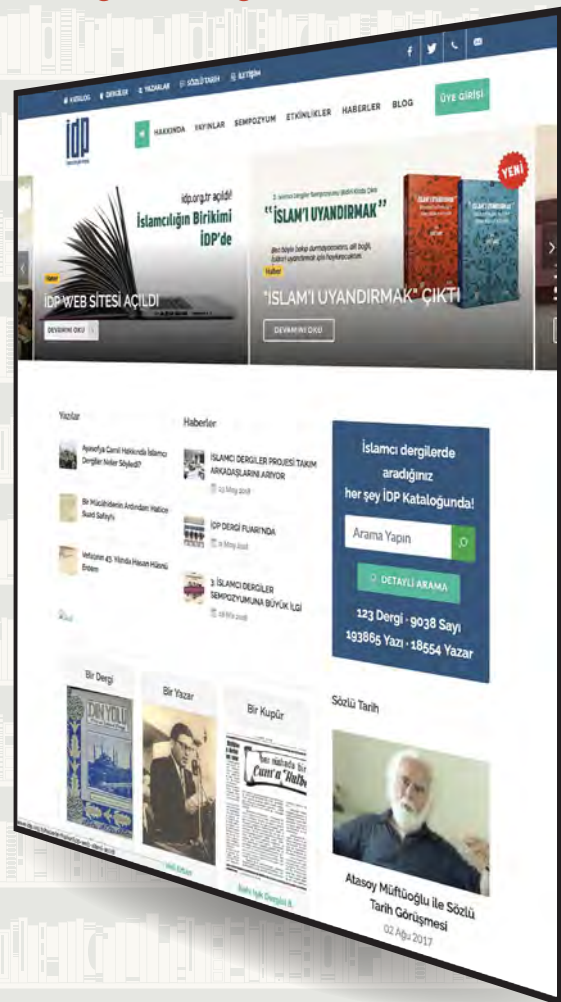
KATALOG DERGİLER YAZARLAR SÖZLÜ TARİH İLETİŞİM

ÜYE GİRİŞİ

İDP

HAKKINDA YAYINLAR SEMPOZYUM ETKİNLİKLER HABERLER BLOG

idp.org.tr açıldı!
İslamcılığın Birikimi İDP'de

Haber
İDP WEB SİTESİ AÇILDI
DEVAMINI OKU

"İSLAM'I UYANDIRMAK"
YENİ
Haber
"İSLAM'I UYANDIRMAK" ÇIKTI
DEVAMINI OKU

Yazılar

Ayasofya Camii Hakkında İslamcı Dergiler Neler Söyledi?

Bir Mücahidenin Ardından: Hatice Suad Safiyyîs

Vefatının 45. Yılında Hasan Hüsnü Erdem

Haberler

İSLAMCI DERGİLER PROJESİ TAKIM ARKADAŞLARINI ARIYOR
23 Mayıs 2018

İDP DERGİ FUARI'NDA
8 Mayıs 2018

3. İSLAMCI DERGİLER SEMPOZYUMUNA BÜYÜK İLGİ
28 Nis 2018

İslamcı dergilerde aradığınız her şey İDP Kataloğunda!

Arama Yapın

DETAYLI ARAMA

123 Dergi · 9038 Sayı
193866 Yazı · 18554 Yazar

Bir Dergi
Bir Yazar
Bir Kupür

Sözlü Tarih

Atasoy Müftüoğlu ile Sözlü Tarih Görüşmesi
02 Ağu 2017